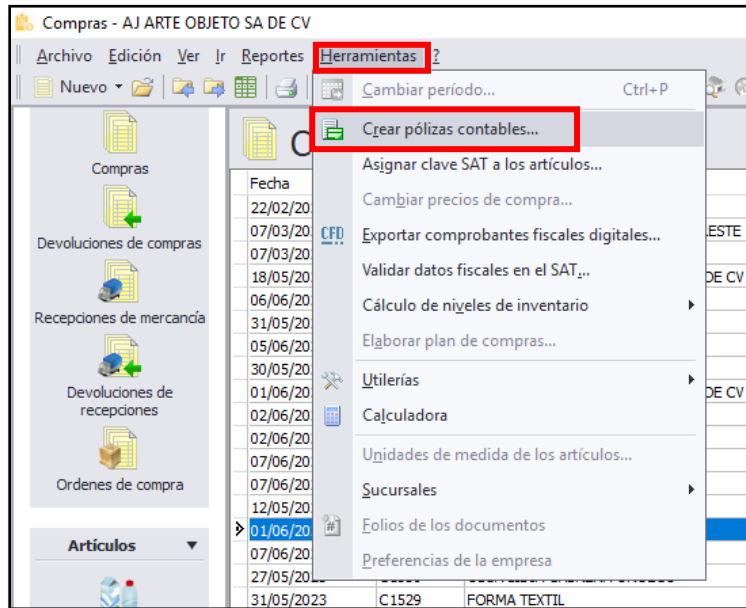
Compras - AJ ARTE OBJETO SA DE CV

Archivo Edición Ver Ir Reportes Herramientas ?

Nuevo

Compras
Devoluciones de compras
Recepciones de mercancía
Devoluciones de recepciones
Ordenes de compra

Artículos

C

Fecha
22/02/20
07/03/20
07/03/20
18/05/20
06/06/20
31/05/20
05/06/20
30/05/20
01/06/20
02/06/20
02/06/20
07/06/20
07/06/20
12/05/20
01/06/20
07/06/20
27/05/20
31/05/2023 C1529 FORMA TEXTIL

LESTE
DE CV
DE CV

Cambiar período... Ctrl+P
Crear pólizas contables...
Asignar clave SAT a los artículos...
Cambiar precios de compra...
CFD Exportar comprobantes fiscales digitales...
Validar datos fiscales en el SAT...
Cálculo de niveles de inventario
Elaborar plan de compras...
Utilerías
Calculadora
Unidades de medida de los artículos...
Sucursales
Folios de los documentos
Preferencias de la empresa